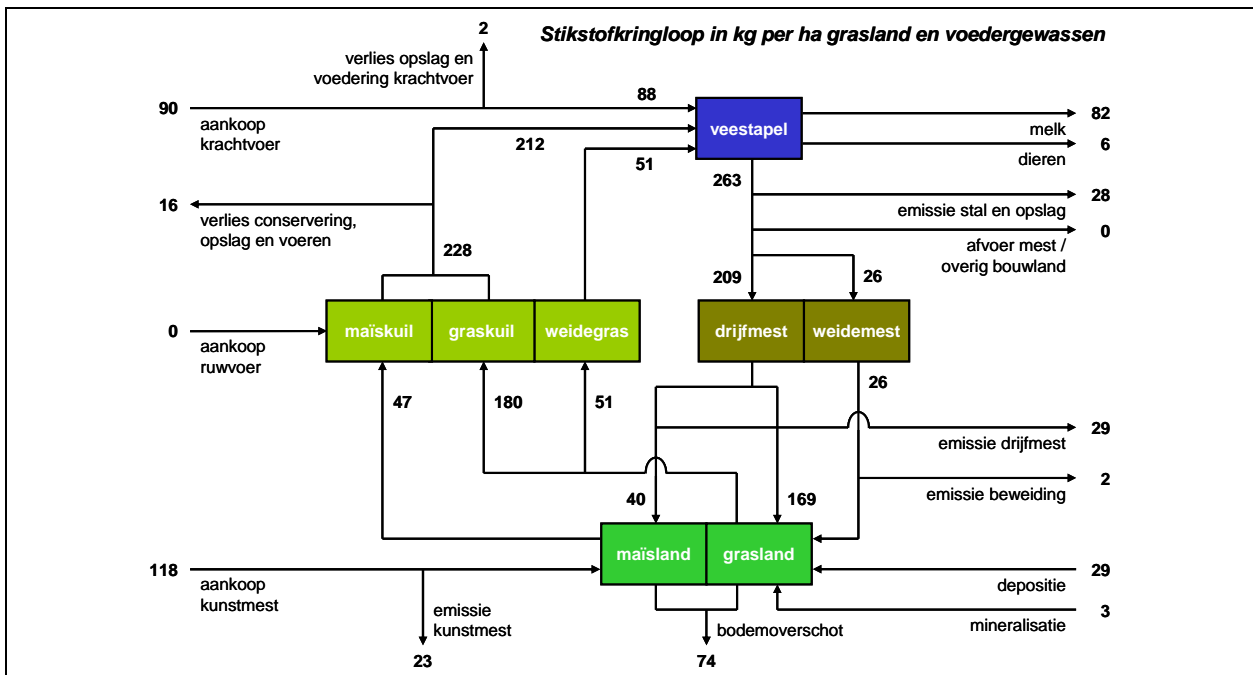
Stikstofkringloop in kg per ha grasland en voedergewassen

2
verlies opslag en voedering krachtvoer

90
aankoop krachtvoer

88

212

51

veestapel

82
melk

6
dieren

263

28
emissie stal en opslag

0
afvoer mest / overig bouwland

16
verlies conservering, opslag en voeren

228

209

26

0
aankoop ruwvoer

maïskuil

graskuil

weidegras

drijfmest

weidemest

26

47

180

51

29
emissie drijfmest

40

169

2
emissie beweiding

maïsland

grasland

118
aankoop kunstmest

emissie kunstmest

23

bodemoverschot

74

29
depositie

3
mineralisatie